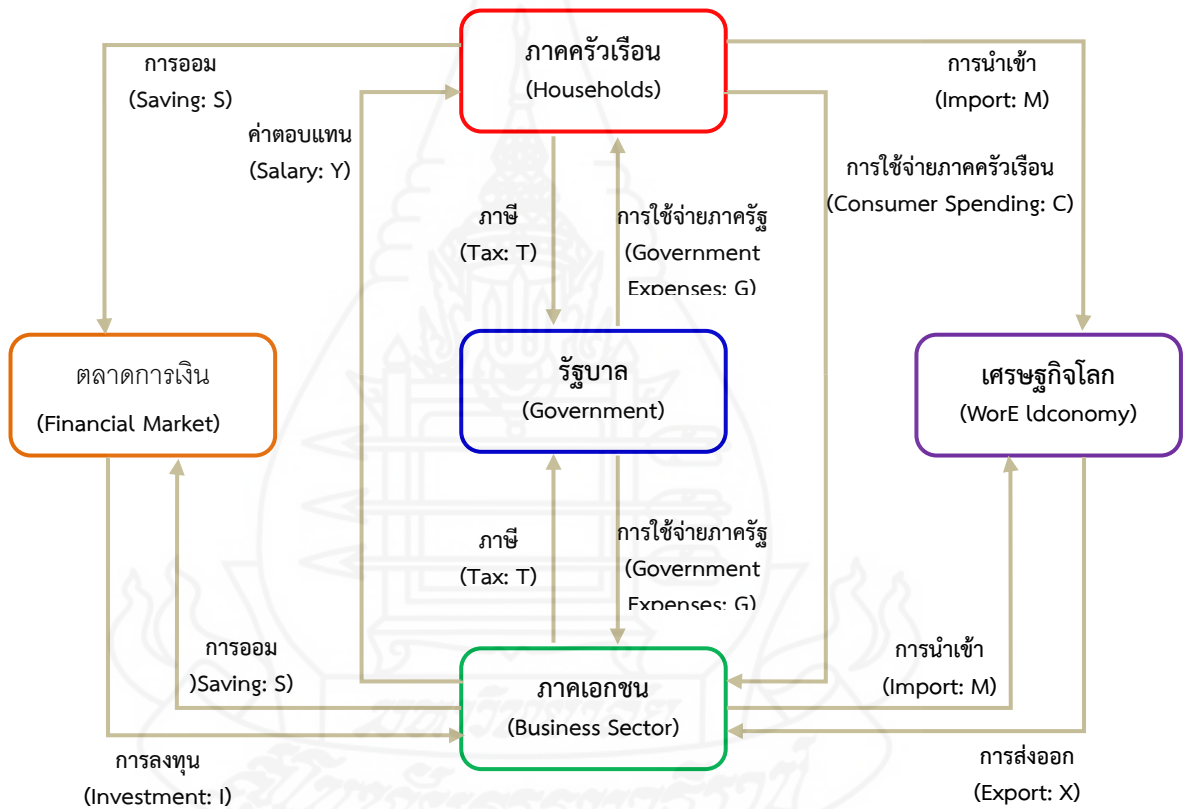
ภาคครัวเรือน
(Households)

การออม
(Saving: S)

ค่าตอบแทน
(Salary: Y)

การนำเข้า
(Import: M)

การใช้จ่ายภาคครัวเรือน
(Consumer Spending: C)

ภาษี
(Tax: T)

การใช้จ่ายภาครัฐ
(Government Expenses: G)

ตลาดการเงิน
(Financial Market)

รัฐบาล
(Government)

เศรษฐกิจโลก
(WorE ldconomy)

ภาษี
(Tax: T)

การใช้จ่ายภาครัฐ
(Government Expenses: G)

การออม
)Saving: S)

การนำเข้า
(Import: M)

ภาคเอกชน
(Business Sector)

การลงทุน
(Investment: I)

การส่งออก
(Export: X)